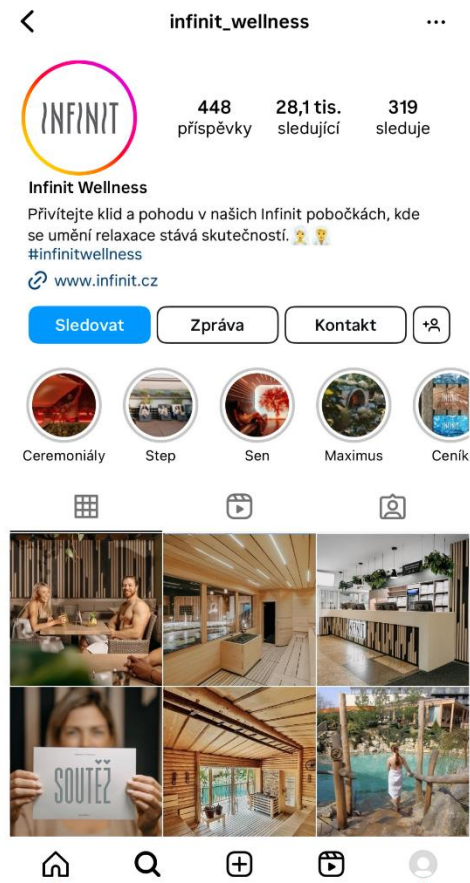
infinit_wellness

INFINIT

448 příspěvky
28,1 tis. sledující
319 sleduje

Infinit Wellness

Přivítejte klid a pohodu v našich Infinit pobočkách, kde se umění relaxace stává skutečností. 🧖‍♀️🧖‍♂️
#infinitwellness

www.infinit.cz

Sledovat
Zpráva
Kontakt

Ceremoniály
Step
Sen
Maximus
Ceník

SOUTĚŽ